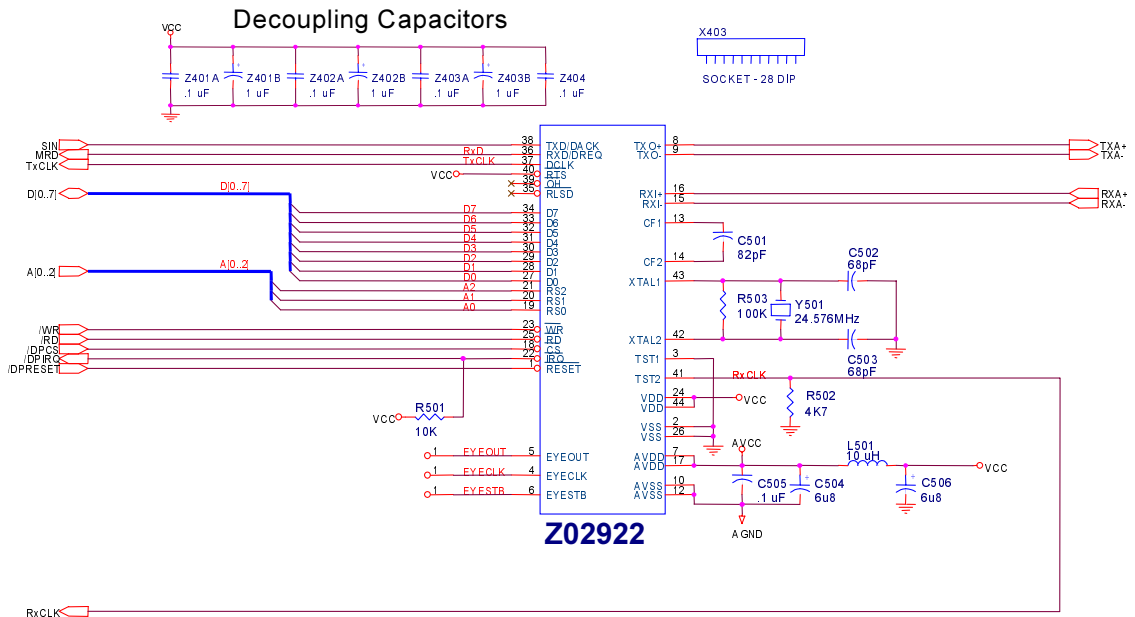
Decoupling Capacitors

VCC

Z401A .1 uF
Z401B 1 uF
Z402A .1 uF
Z402B 1 uF
Z403A .1 uF
Z403B 1 uF
Z404 .1 uF

X403
SOCKET - 28 DIP

SIN
MRD
TxCLK
D[0..7]
A[0..2]
/WR
/RD
/DPCS
/DPIRQ
/DPRESET

RxD
TxCLK
VCC
D[0..7]
D7
D6
D5
D4
D3
D2
D1
D0
A[0..2]
A2
A1
A0

38 TXD/DACK
36 RXD/DREQ
37 DCLK
40 RTS
39 OH
35 RLSD
34 D7
33 D6
32 D5
31 D4
30 D3
29 D2
28 D1
27 D0
21 RS2
20 RS1
19 RS0
23 WR
25 RD
18 CS
22 IRQ
1 RESET

VCC
R501
10K

1 EYEOUT 5 EYEOUT
1 EYECLK 4 EYECLK
1 EYESTB 6 EYESTB

Z02922

TXO+ 8
TXO- 9
RXI+ 16
RXI- 15
CF1 13
CF2 14
XTAL1 43
XTAL2 42
TST1 3
TST2 41
VDD 24
VDD 44
VSS 2
VSS 26
AVDD 7
AVDD 17
AVSS 10
AVSS 12

TXA+
TXA-
RXA+
RXA-

C501
82pF
C502
68pF
R503
100K
Y501
24.576MHz
C503
68pF
RxCLK
R502
4K7
VCC
AVCC
L501
10 uH
VCC
C505
.1 uF
C504
6u8
C506
6u8
AGND

RxCLK